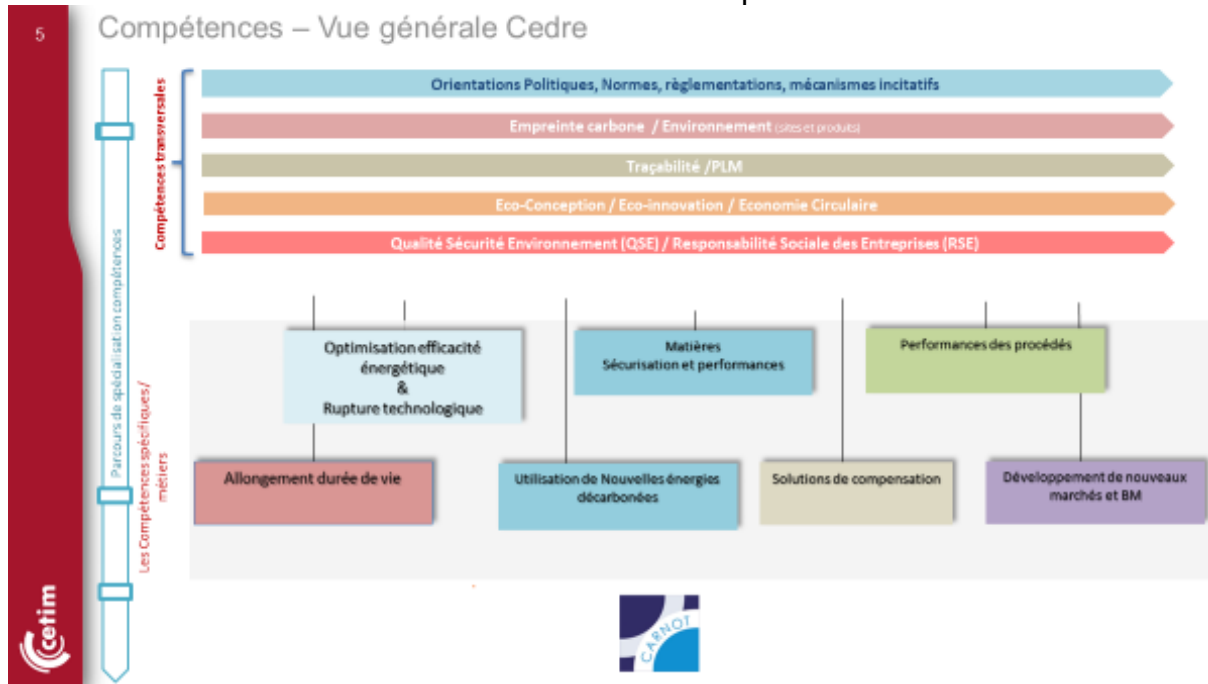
5

Compétences – Vue générale Cedre

Compétences transversales

Orientations Politiques, Normes, règlementations, mécanismes incitatifs

Empreinte carbone / Environnement (sites et produits)

Traçabilité /PLM

Eco-Conception / Eco-innovation / Economie Circulaire

Qualité Sécurité Environnement (QSE) / Responsabilité Sociale des Entreprises (RSE)

Parcours de spécialisation compétences

Les Compétences spécifiques/ métiers

Optimisation efficacité énergétique & Rupture technologique

Matières Sécurisation et performances

Performances des procédés

Allongement durée de vie

Utilisation de Nouvelles énergies décarbonées

Solutions de compensation

Développement de nouveaux marchés et BM

CARNOT

cetim